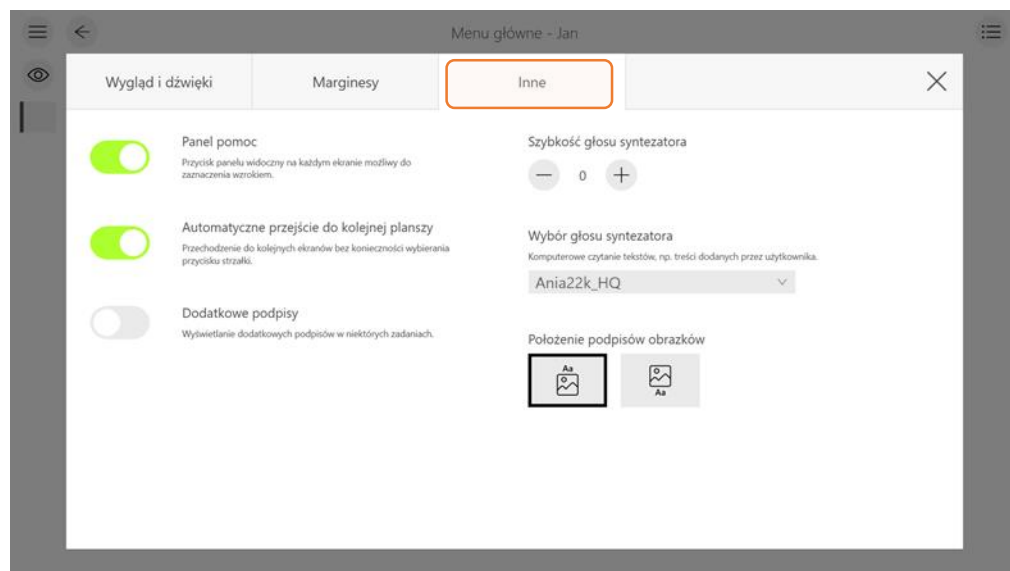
Menu główne - Jan

Wygląd i dźwięki

Marginesy

Inne

Panel pomoc

Przycisk panelu widoczny na każdym ekranie możliwy do zaznaczenia wzrokiem.

Automatyczne przejście do kolejnej planszy

Przechodzenie do kolejnych ekranów bez konieczności wybierania przycisku strzałki.

Dodatkowe podpisy

Wyświetlanie dodatkowych podpisów w niektórych zadaniach.

Szybkość głosu syntezatora

0

Wybór głosu syntezatora

Komputerowe czytanie tekstów, np. treści dodanych przez użytkownika.

Ania22k_HQ

Położenie podpisów obrazków

Aa

Aa